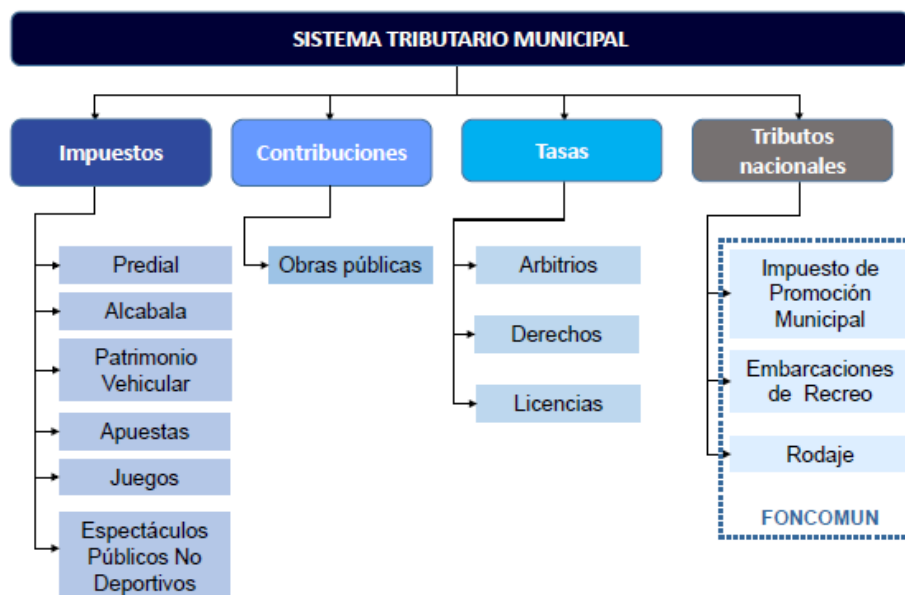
SISTEMA TRIBUTARIO MUNICIPAL

Impuestos

Predial

Alcabala

Patrimonio Vehicular

Apuestas

Juegos

Espectáculos Públicos No Deportivos

Contribuciones

Obras públicas

Tasas

Arbitrios

Derechos

Licencias

Tributos nacionales

Impuesto de Promoción Municipal

Embarcaciones de Recreo

Rodaje

FONCOMUN